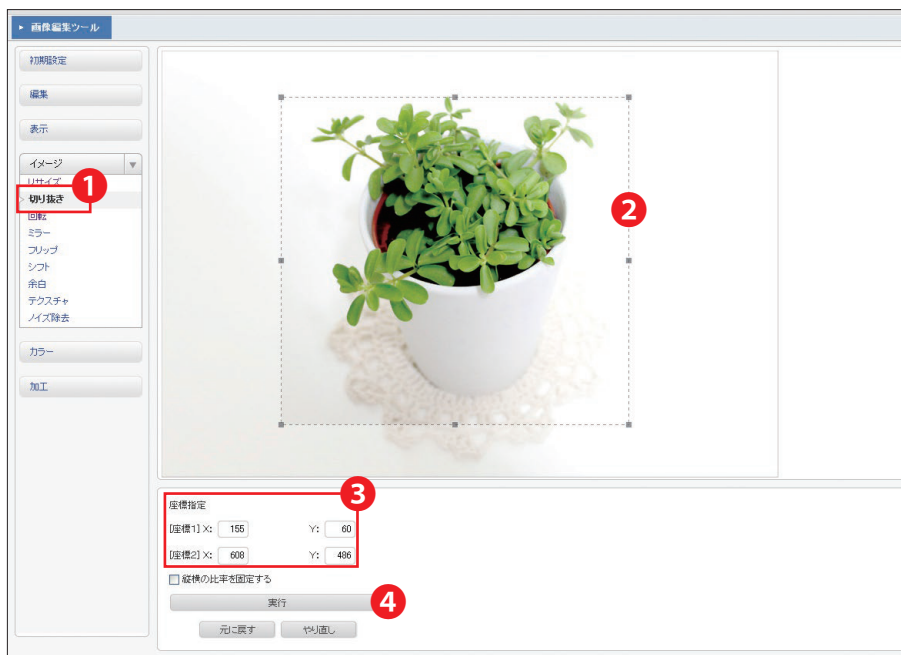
▸ 画像編集ツール

初期設定

編集

表示

イメージ

リサイズ

1

切り抜き

回転

ミラー

フリップ

シフト

余白

テクスチャ

ノイズ除去

カラー

加工

2

3

座標指定

[座標1] X: 155 Y: 60

[座標2] X: 608 Y: 486

縦横の比率を固定する

実行

4

元に戻す

やり直し